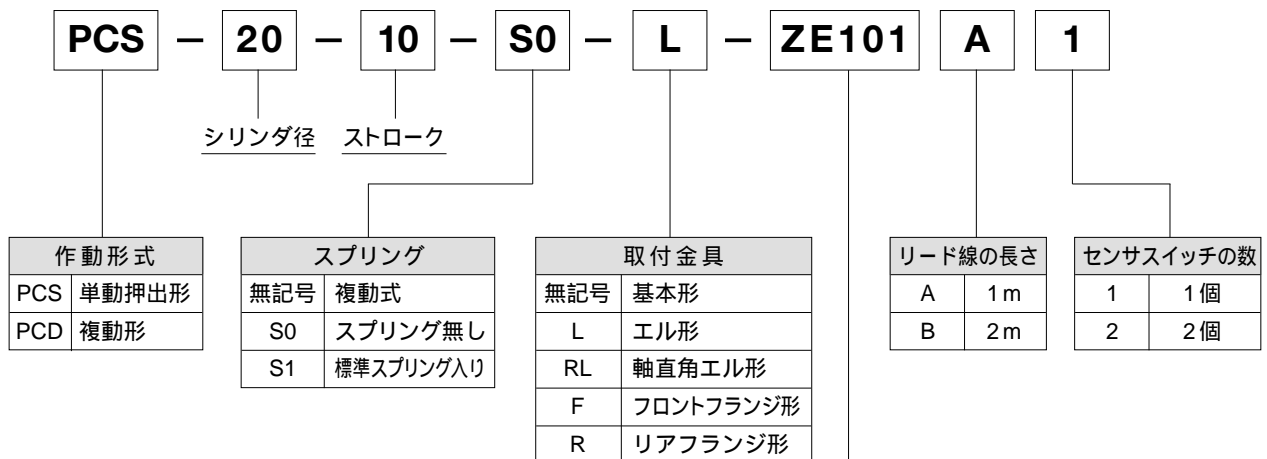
PCS — 20 — 10 — S0 — L — ZE101 A 1

シリンダ径 ストローク

| 作動形式 | |
|---|---|
| PCS | 単動押出形 |
| PCD | 複動形 |

| スプリング | |
|---|---|
| 無記号 | 複動式 |
| S0 | スプリング無し |
| S1 | 標準スプリング入り |

| 取付金具 | |
|---|---|
| 無記号 | 基本形 |
| L | エル形 |
| RL | 軸直角エル形 |
| F | フロントフランジ形 |
| R | リアフランジ形 |

| リード線の長さ | |
|---|---|
| A | 1m |
| B | 2m |

| センサスイッチの数 | |
|---|---|
| 1 | 1個 |
| 2 | 2個 |